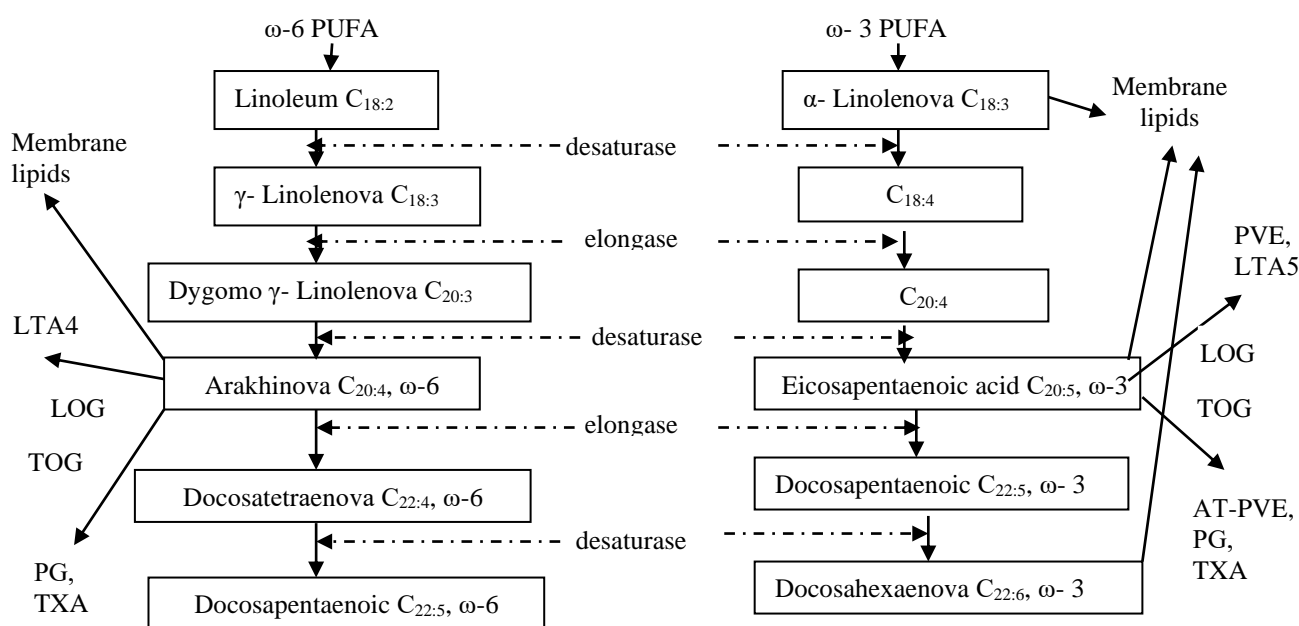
ω-6 PUFA

Linoleum $C_{18:2}$

γ- Linolenova $C_{18:3}$

Dygomo γ- Linolenova $C_{20:3}$

Arakhinova $C_{20:4}$, ω-6

Docosatetraenova $C_{22:4}$, ω-6

Docosapentaenoic $C_{22:5}$, ω-6

Membrane lipids

LTA4

LOG

TOG

PG, TXA

desaturase

elongase

desaturase

elongase

desaturase

ω- 3 PUFA

α- Linolenova $C_{18:3}$

$C_{18:4}$

$C_{20:4}$

Eicosapentaenoic acid $C_{20:5}$, ω-3

Docosapentaenoic $C_{22:5}$, ω- 3

Docosahexaenova $C_{22:6}$, ω- 3

Membrane lipids

PVE, LTA5

LOG

TOG

AT-PVE, PG, TXA